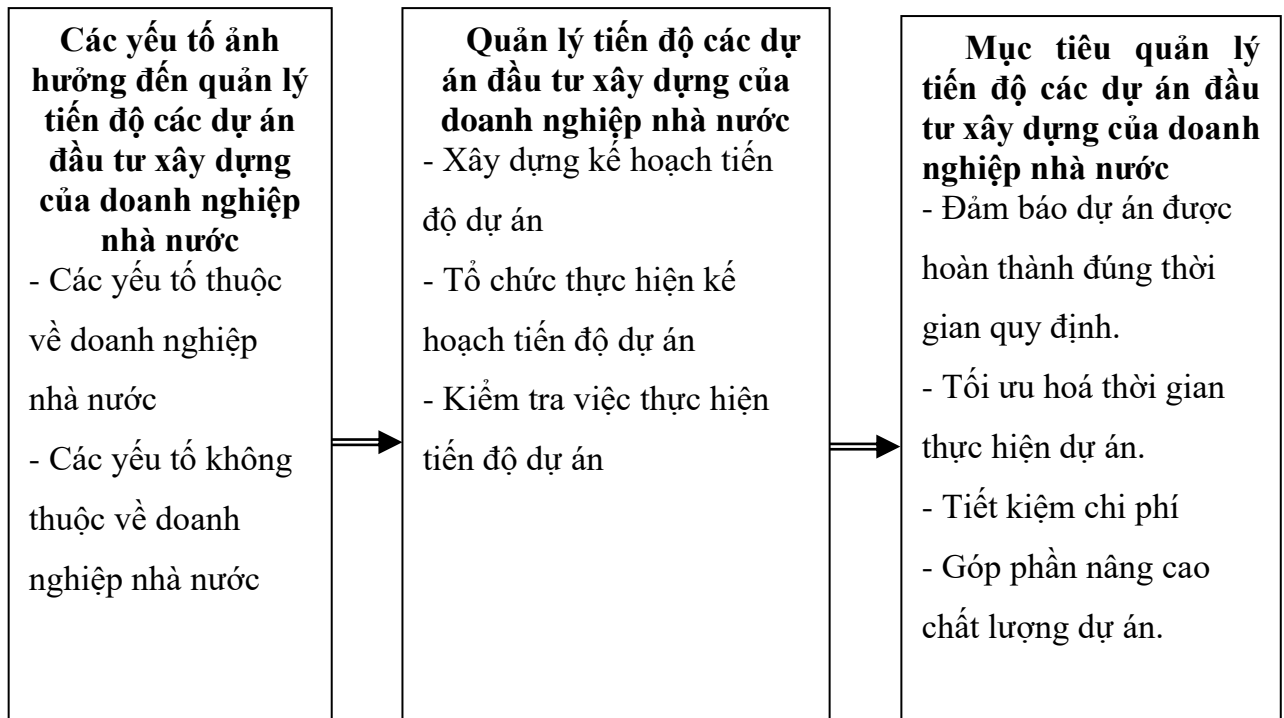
Các yếu tố ảnh hưởng đến quản lý tiến độ các dự án đầu tư xây dựng của doanh nghiệp nhà nước
- Các yếu tố thuộc về doanh nghiệp nhà nước
- Các yếu tố không thuộc về doanh nghiệp nhà nước

Quản lý tiến độ các dự án đầu tư xây dựng của doanh nghiệp nhà nước
- Xây dựng kế hoạch tiến độ dự án
- Tổ chức thực hiện kế hoạch tiến độ dự án
- Kiểm tra việc thực hiện tiến độ dự án

Mục tiêu quản lý tiến độ các dự án đầu tư xây dựng của doanh nghiệp nhà nước
- Đảm bảo dự án được hoàn thành đúng thời gian quy định.
- Tối ưu hoá thời gian thực hiện dự án.
- Tiết kiệm chi phí
- Góp phần nâng cao chất lượng dự án.